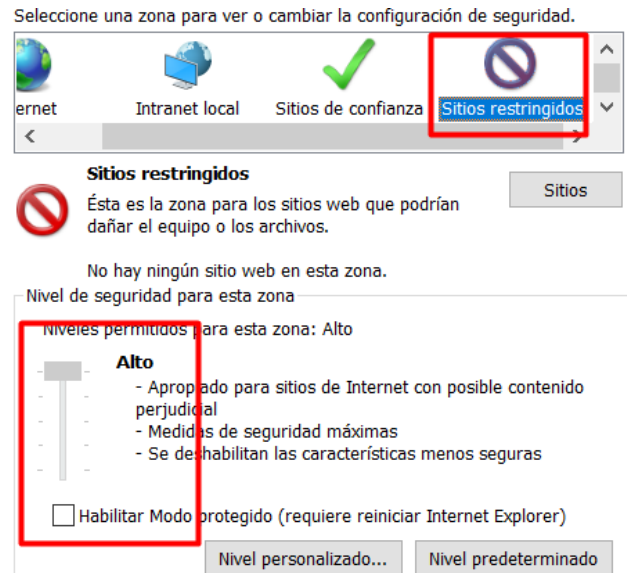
Seleccione una zona para ver o cambiar la configuración de seguridad.

ernet
Intranet local
Sitios de confianza
Sitios restringidos

Sitios restringidos
Ésta es la zona para los sitios web que podrían dañar el equipo o los archivos.

Sitios

No hay ningún sitio web en esta zona.

Nivel de seguridad para esta zona

Niveles permitidos para esta zona: Alto

Alto
- Apropiado para sitios de Internet con posible contenido perjudicial
- Medidas de seguridad máximas
- Se deshabilitan las características menos seguras

Habilitar Modo protegido (requiere reiniciar Internet Explorer)

Nivel personalizado...
Nivel predeterminado